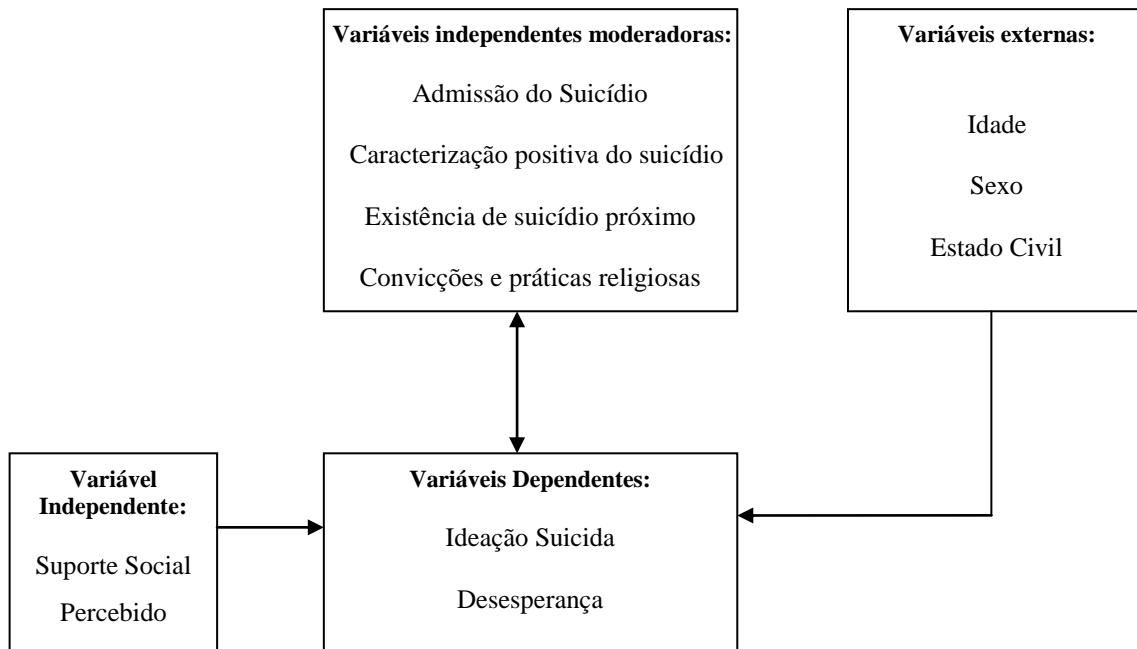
Variáveis independentes moderadoras:

Admissão do Suicídio

Caracterização positiva do suicídio

Existência de suicídio próximo

Convicções e práticas religiosas

Variáveis externas:

Idade

Sexo

Estado Civil

Variável Independente:

Suporte Social Percebido

Variáveis Dependentes:

Ideação Suicida

Desesperança